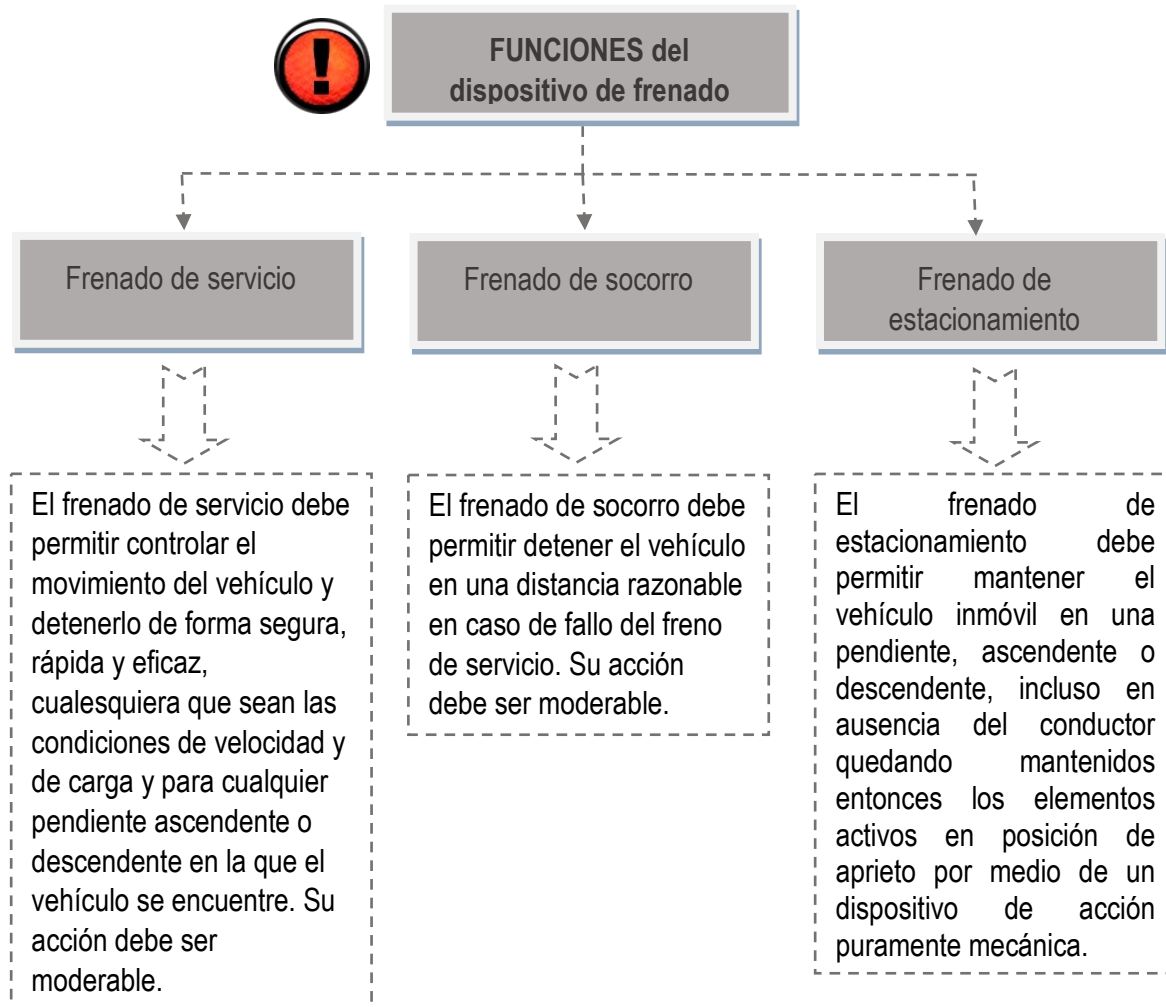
FUNCIONES del dispositivo de frenado

Frenado de servicio

Frenado de socorro

Frenado de estacionamiento

El frenado de servicio debe permitir controlar el movimiento del vehículo y detenerlo de forma segura, rápida y eficaz, cualesquiera que sean las condiciones de velocidad y de carga y para cualquier pendiente ascendente o descendente en la que el vehículo se encuentre. Su acción debe ser moderable.

El frenado de socorro debe permitir detener el vehículo en una distancia razonable en caso de fallo del freno de servicio. Su acción debe ser moderable.

El frenado de estacionamiento debe permitir mantener el vehículo inmóvil en una pendiente, ascendente o descendente, incluso en ausencia del conductor quedando mantenidos entonces los elementos activos en posición de aprieto por medio de un dispositivo de acción puramente mecánica.